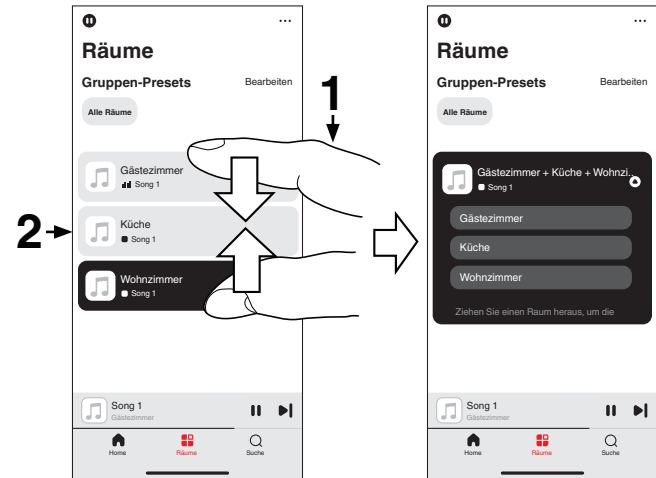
Räume
Gruppen-Presets
Bearbeiten
Alle Räume
Gästezimmer
Song 1
Küche
Song 1
Wohnzimmer
Song 1
Song 1
Gästezimmer
Home
Räume
Suche

1
2

Räume
Gruppen-Presets
Bearbeiten
Alle Räume
Gästezimmer + Küche + Wohnzi...
Song 1
Gästezimmer
Küche
Wohnzimmer
Ziehen Sie einen Raum heraus, um die
Song 1
Gästezimmer
Home
Räume
Suche